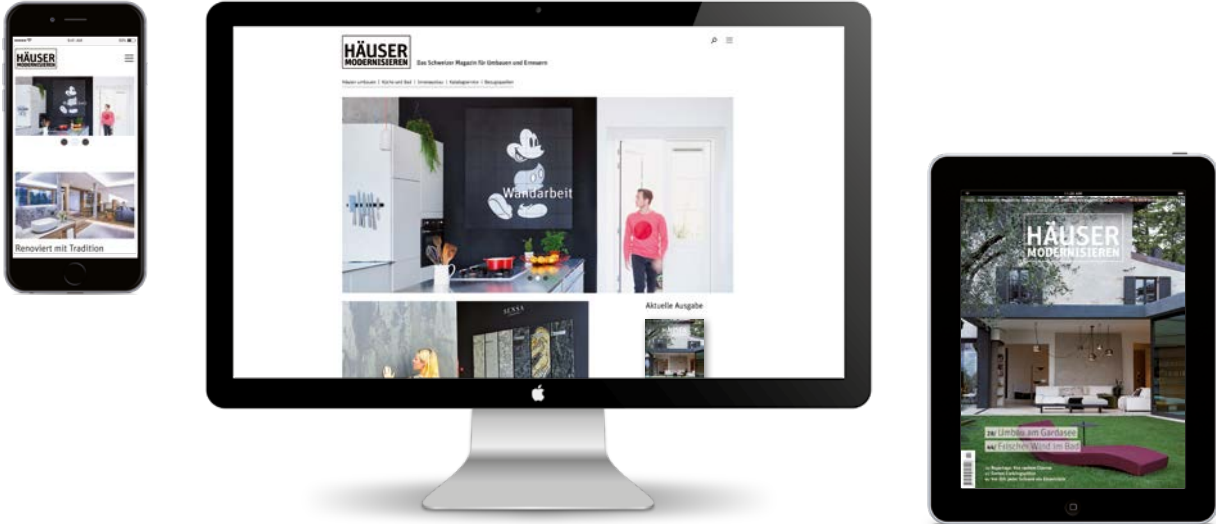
HÄUSER MODERNISIEREN

Renoviert mit Tradition

HÄUSER MODERNISIEREN

Das Schweizer Magazin für Umbauen und Erneuern

Häuser umbauen | Küche und Bad | Innenausbau | Katalogservice | Bezugsquellen

Wandarbeit

Aktuelle Ausgabe

HÄUSER MODERNISIEREN

28/ Umbau am Gardasee

46/ Frischen Wind im Bad